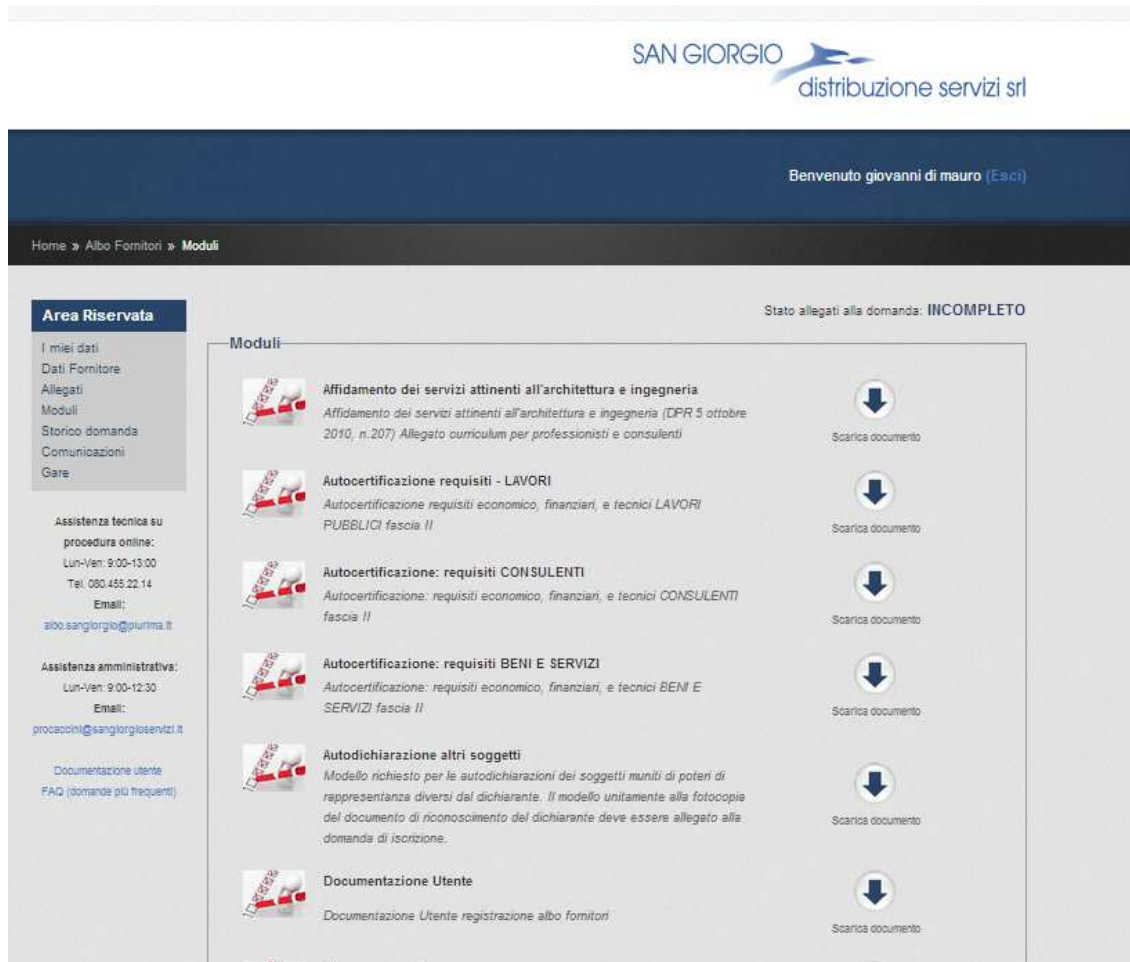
SAN GIORGIO
distribuzione servizi srl

Benvenuto giovanni di mauro (Esci)

Home » Albo Fornitori » Moduli

Area Riservata
I miei dati
Dati Fornitore
Allegati
Moduli
Storico domanda
Comunicazioni
Gare

Assistenza tecnica su procedura online:
Lun-Ven: 9:00-13:00
Tel. 080.455.22.14
Email:
albo.sangiorgio@plurima.it

Assistenza amministrativa:
Lun-Ven: 9:00-12:30
Email:
procaccini@sangiorgioservizi.it

Documentazione utente
FAQ (domande più frequenti)

Stato allegati alla domanda: INCOMPLETO

Moduli

Affidamento dei servizi attinenti all'architettura e ingegneria
Affidamento dei servizi attinenti all'architettura e ingegneria (DPR 5 ottobre 2010, n.207) Allegato curriculum per professionisti e consulenti
Scarica documento

Autocertificazione requisiti - LAVORI
Autocertificazione requisiti economico, finanziari, e tecnici LAVORI PUBBLICI fascia II
Scarica documento

Autocertificazione: requisiti CONSULENTI
Autocertificazione: requisiti economico, finanziari, e tecnici CONSULENTI fascia II
Scarica documento

Autocertificazione: requisiti BENI E SERVIZI
Autocertificazione: requisiti economico, finanziari, e tecnici BENI E SERVIZI fascia II
Scarica documento

Autodichiarazione altri soggetti
Modello richiesto per le autodichiarazioni dei soggetti muniti di poteri di rappresentanza diversi dal dichiarante. Il modello unitamente alla fotocopia del documento di riconoscimento del dichiarante deve essere allegato alla domanda di iscrizione.
Scarica documento

Documentazione Utente
Documentazione Utente registrazione albo fornitori
Scarica documento